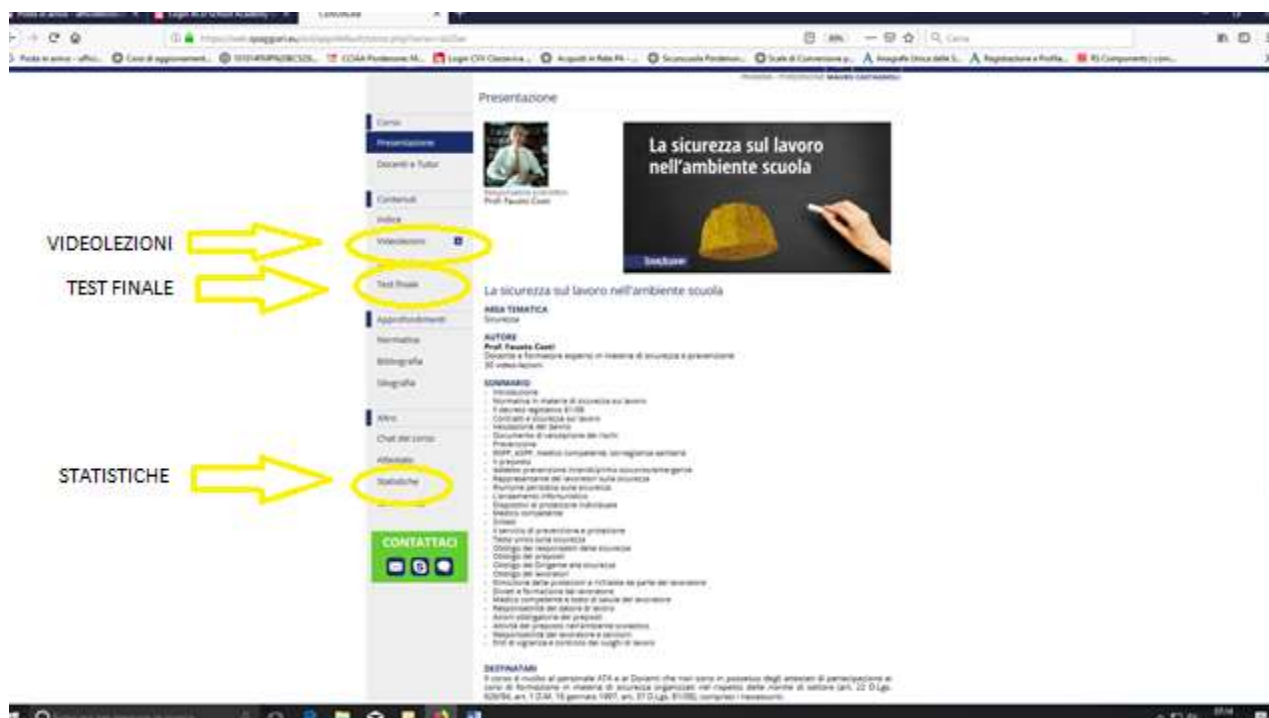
Presentazione

Corso
Presentazione
Docenti e Tutor

Contenuti
Indice
Videolezioni
Test finale

Approfondimenti
Normativa
Bibliografia
Sitografia

Altro
Chat del corso
Attestato
Statistiche

CONTATTACI

VIDEOLEZIONI

TEST FINALE

STATISTICHE

Responsabile scientifico
Prof. Fausto Costi

La sicurezza sul lavoro nell'ambiente scuola

La sicurezza sul lavoro nell'ambiente scuola

AREA TEMATICA
Sicurezza

AUTORE
Prof. Fausto Costi
Docente e formatore esperto in materia di sicurezza e prevenzione
30 videolezioni

SOMMARIO
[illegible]

DESTINATARI
Il corso è rivolto al personale ATA e ai Docenti che non sono in possesso degli attestati di partecipazione ai corsi di formazione in materia di sicurezza organizzati nel rispetto delle norme di settore (art. 22 D.Lgs. 626/94, art. 1 D.M. 16 gennaio 1997, art. 37 D.Lgs. 81/08), compresi i neoassunti.